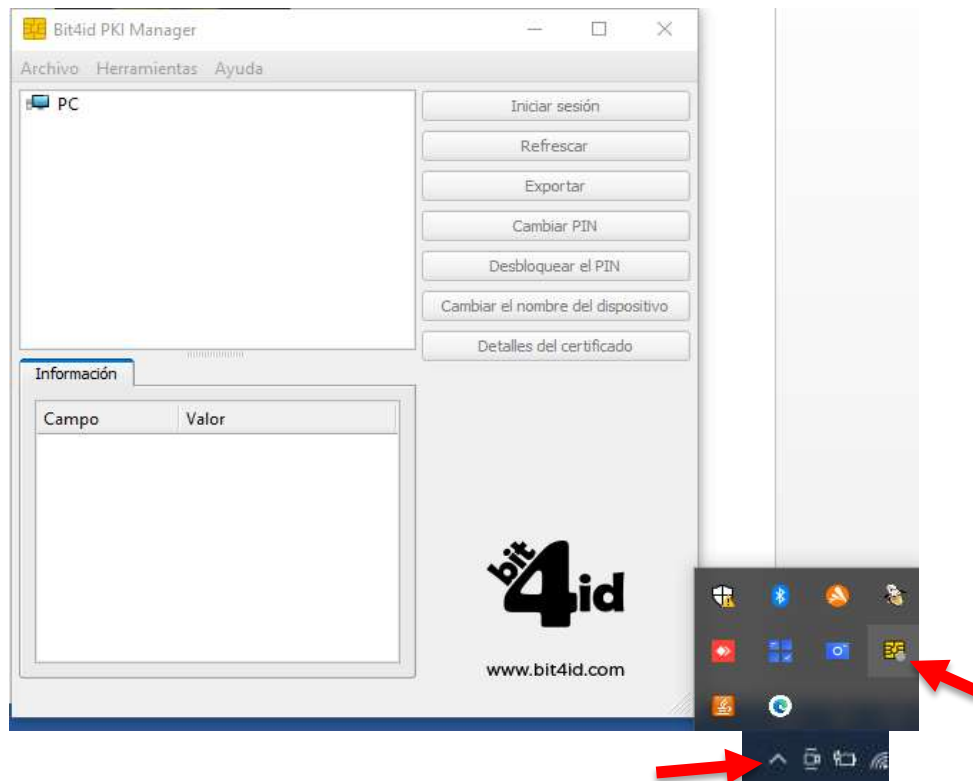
Bit4id PKI Manager

Archivo Herramientas Ayuda

PC

Iniciar sesión

Refrescar

Exportar

Cambiar PIN

Desbloquear el PIN

Cambiar el nombre del dispositivo

Detalles del certificado

Información

| Campo | Valor |
|---|---|

bit4id

www.bit4id.com